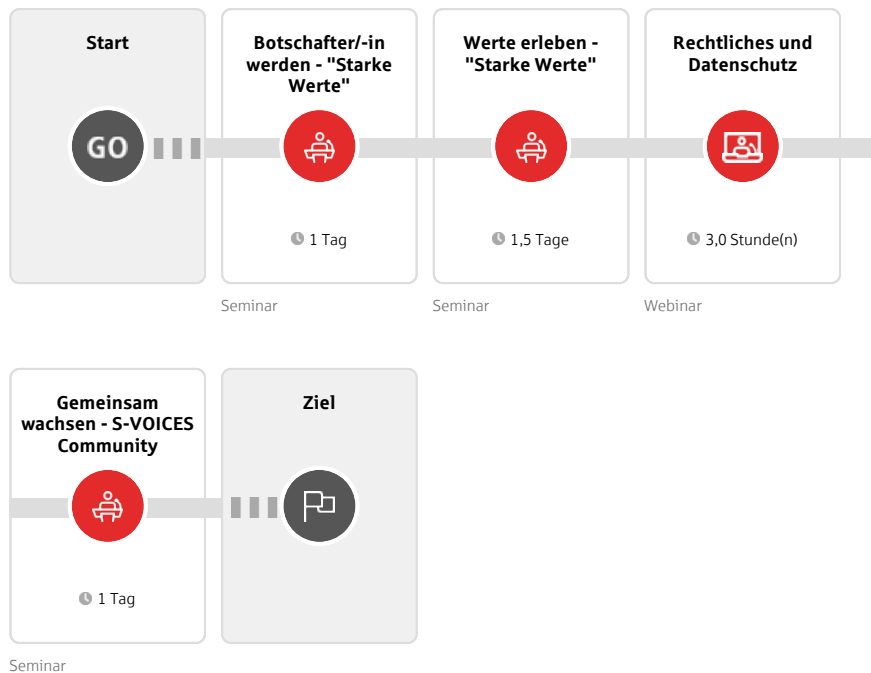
Start

GO

Botschafter/-in werden - "Starke Werte"

1 Tag

Seminar

Werte erleben - "Starke Werte"

1,5 Tage

Seminar

Rechtliches und Datenschutz

3,0 Stunde(n)

Webinar

Gemeinsam wachsen - S-VOICES Community

1 Tag

Seminar

Ziel